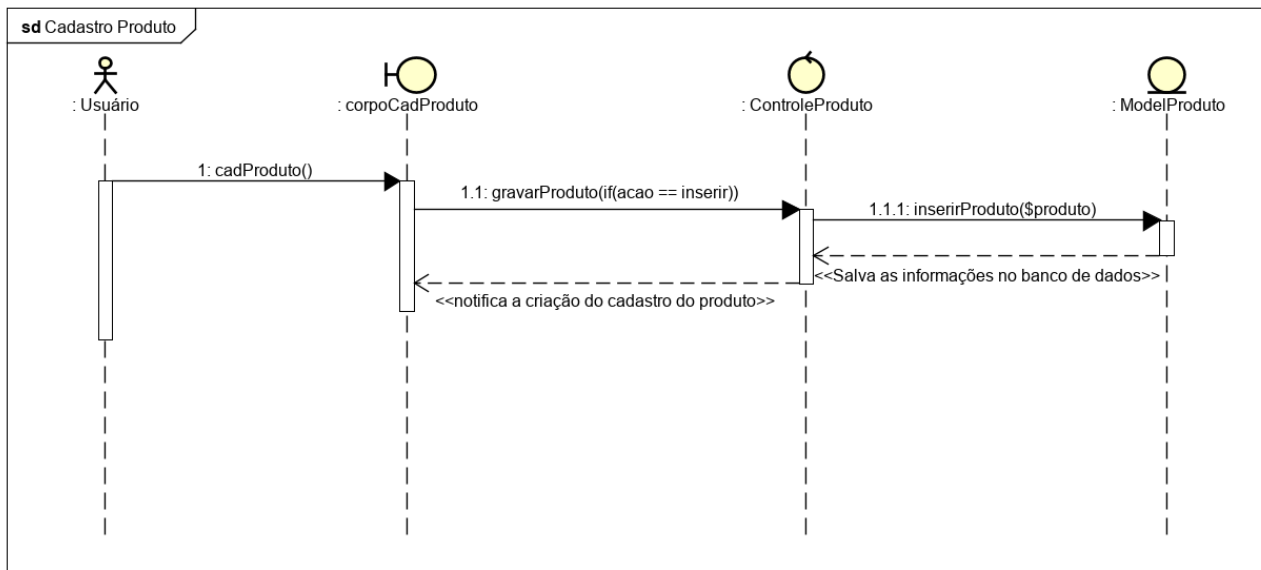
sd Cadastro Produto

: Usuário

: corpoCadProduto

: ControleProduto

: ModelProduto

1: cadProduto()

1.1: gravarProduto(if(acao == inserir))

1.1.1: inserirProduto($produto)

<<Salva as informações no banco de dados>>

<<notifica a criação do cadastro do produto>>